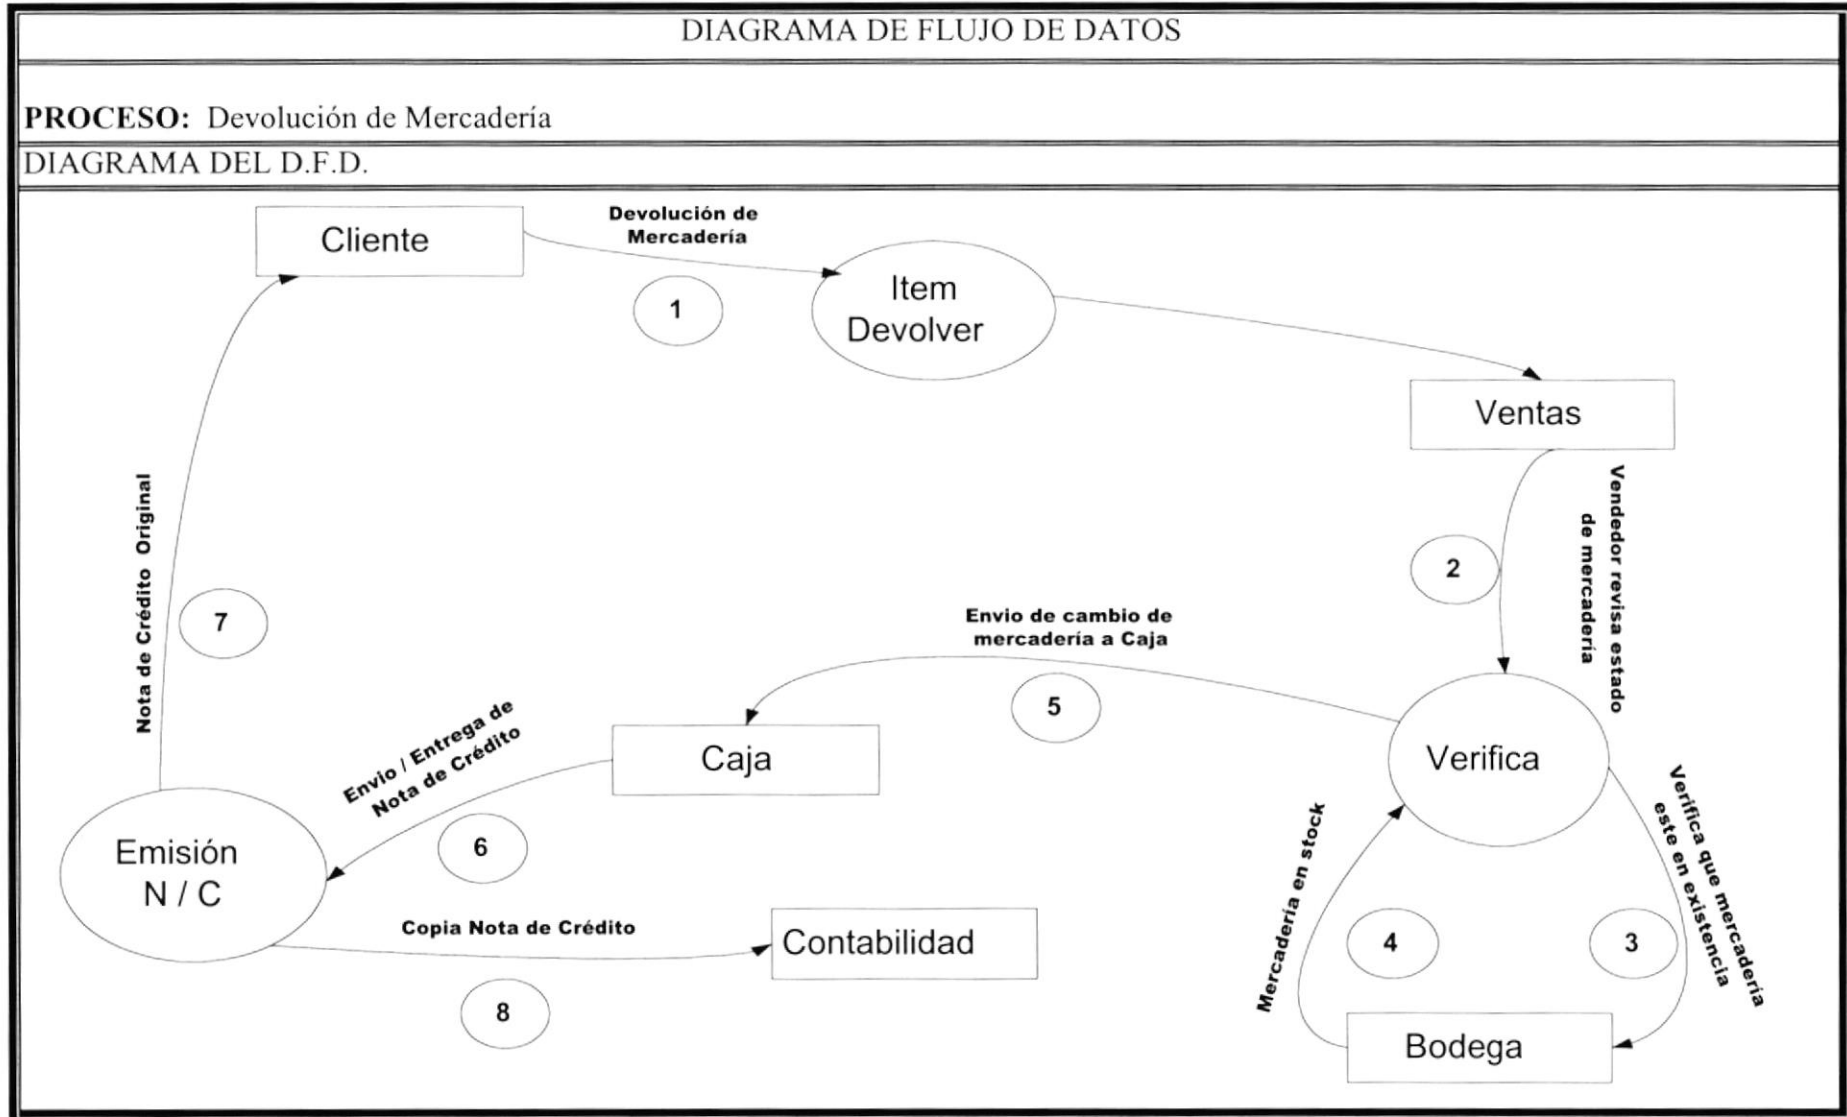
DIAGRAMA DE FLUJO DE DATOS

**PROCESO:** Devolución de Mercadería

DIAGRAMA DEL D.F.D.

Cliente

Devolución de Mercadería

1

Item Devolver

Ventas

Vendedor revisa estado de mercadería

2

Envio de cambio de mercadería a Caja

5

Verifica

Nota de Crédito Original

7

Caja

Envio / Entrega de Nota de Crédito

6

Emisión N / C

Copia Nota de Crédito

Contabilidad

8

Mercadería en stock

4

Verifica que mercaderia este en existencia

3

Bodega